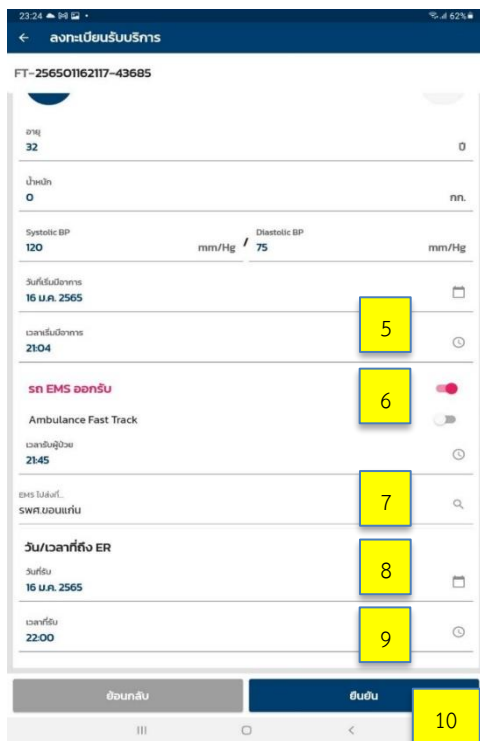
23:24 62%

← ลงทะเบียนรับบริการ

FT-256501162117-43685

อายุ
32 ปี

น้ำหนัก
0 กก.

Systolic BP
120 mm/Hg /

Diastolic BP
75 mm/Hg

วันที่เริ่มมีอาการ
16 ม.ค. 2565

เวลาเริ่มมีอาการ
21:04

5

รถ EMS ออกรับ

6

Ambulance Fast Track

เวลารับผู้ป่วย
21:45

EMS ไปส่งที่...
รพศ.ขอนแก่น

7

วัน/เวลาที่ถึง ER

วันที่รับ
16 ม.ค. 2565

8

เวลาที่รับ
22:00

9

ย้อนกลับ

ยืนยัน

10